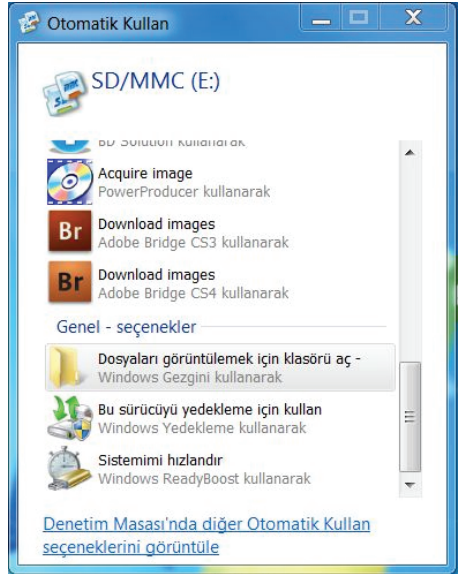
Otomatik Kullan

SD/MMC (E:)

BD Solution kullanarak

Acquire image
PowerProducer kullanarak

Br Download images
Adobe Bridge CS3 kullanarak

Br Download images
Adobe Bridge CS4 kullanarak

Genel - seçenekler

Dosyaları görüntülemek için klasörü aç -
Windows Gezgini kullanarak

Bu sürücüyü yedekleme için kullan
Windows Yedekleme kullanarak

Sistemimi hızlandır
Windows ReadyBoost kullanarak

Denetim Masası'nda diğer Otomatik Kullan seçeneklerini görüntüle